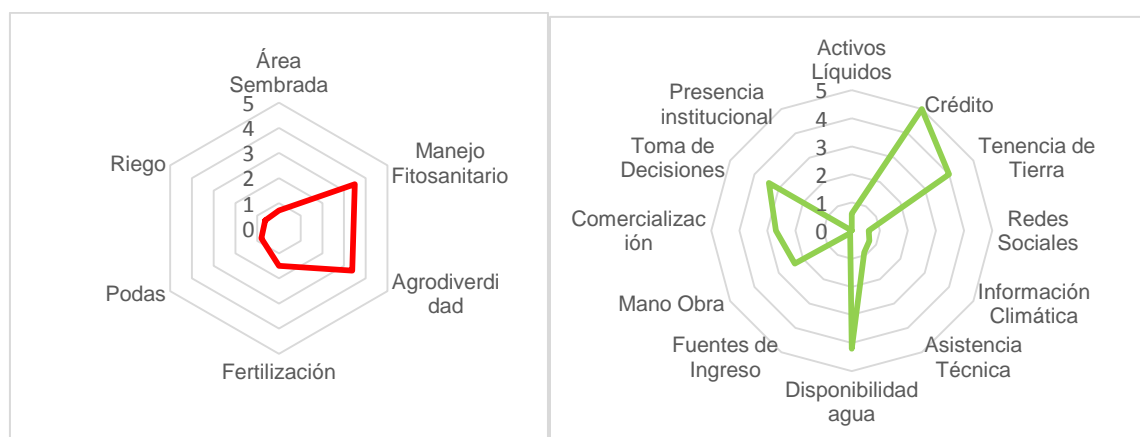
Área Sembrada
5
4
3
2
1
0
Manejo Fitosanitario
Agrodiverdidad
Fertilización
Podas
Riego

Activos Líquidos
5
4
3
2
1
0
Crédito
Tenencia de Tierra
Redes Sociales
Información Climática
Asistencia Técnica
Disponibilidad agua
Fuentes de Ingreso
Mano Obra
Comercialización
Toma de Decisiones
Presencia institucional